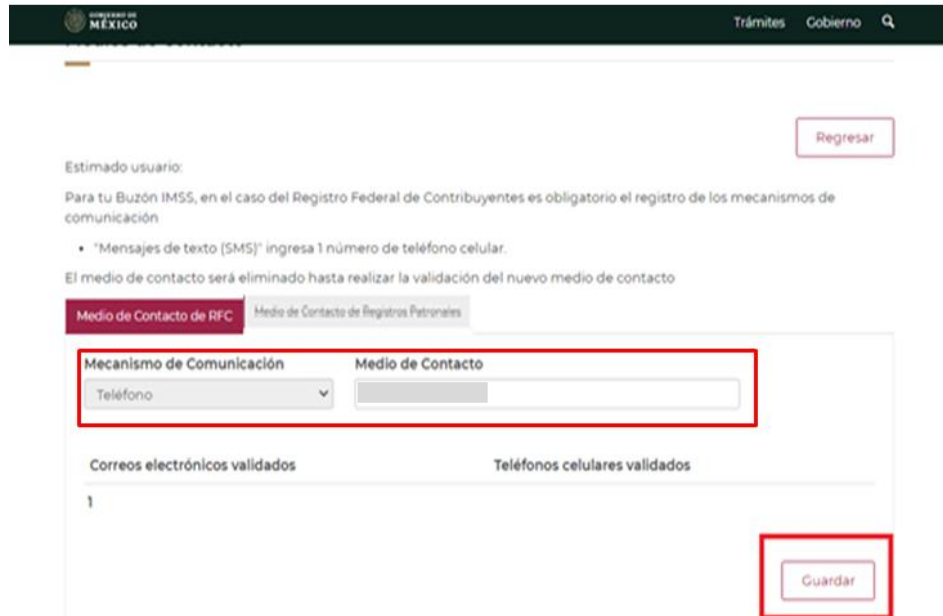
GOBIERNO DE MÉXICO

Trámites Gobierno

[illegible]

Regresar

Estimado usuario:

Para tu Buzón IMSS, en el caso del Registro Federal de Contribuyentes es obligatorio el registro de los mecanismos de comunicación

• "Mensajes de texto (SMS)" ingresa 1 número de teléfono celular.

El medio de contacto será eliminado hasta realizar la validación del nuevo medio de contacto

Medio de Contacto de RFC | Medio de Contacto de Registros Patronales

Mecanismo de Comunicación
Teléfono

Medio de Contacto

| Correos electrónicos validados | Teléfonos celulares validados |
|---|---|
| 1 | |

Guardar